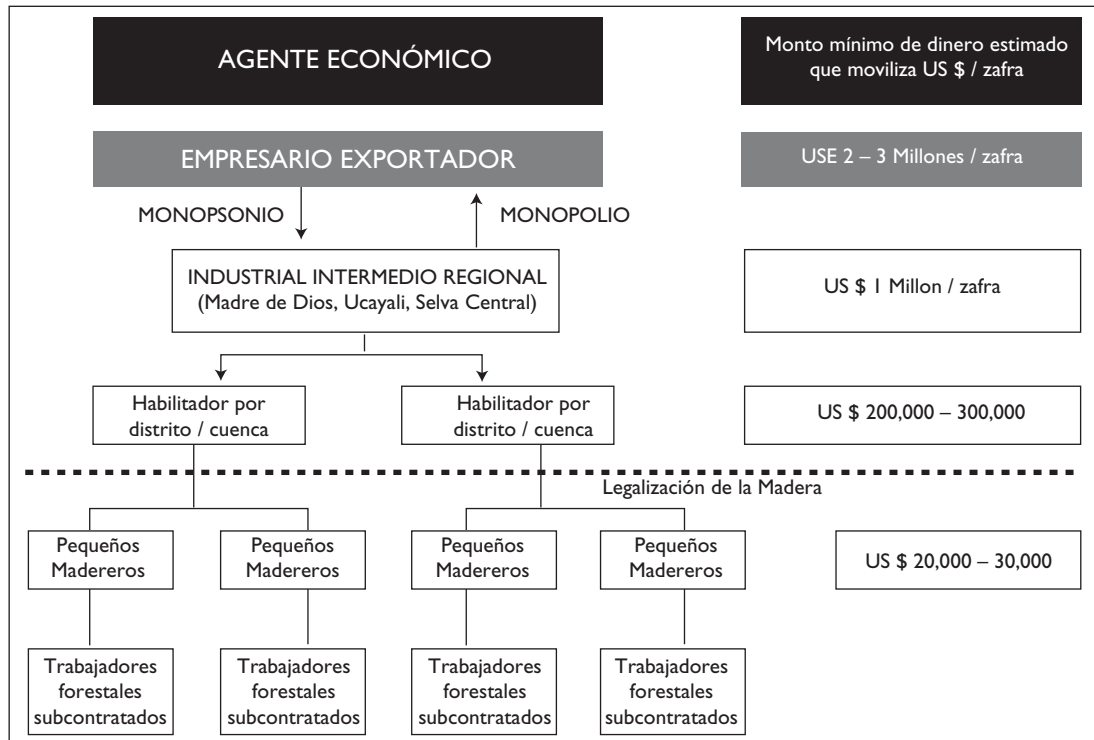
AGENTE ECONÓMICO

Monto mínimo de dinero estimado que moviliza US $ / zafra

EMPRESARIO EXPORTADOR

USE 2 – 3 Millones / zafra

MONOPSONIO

MONOPOLIO

INDUSTRIAL INTERMEDIO REGIONAL (Madre de Dios, Ucayali, Selva Central)

US $ 1 Millon / zafra

Habilitador por distrito / cuenca

Habilitador por distrito / cuenca

US $ 200,000 – 300,000

Legalización de la Madera

Pequeños Madereros

Pequeños Madereros

Pequeños Madereros

Pequeños Madereros

US $ 20,000 – 30,000

Trabajadores forestales subcontratados

Trabajadores forestales subcontratados

Trabajadores forestales subcontratados

Trabajadores forestales subcontratados